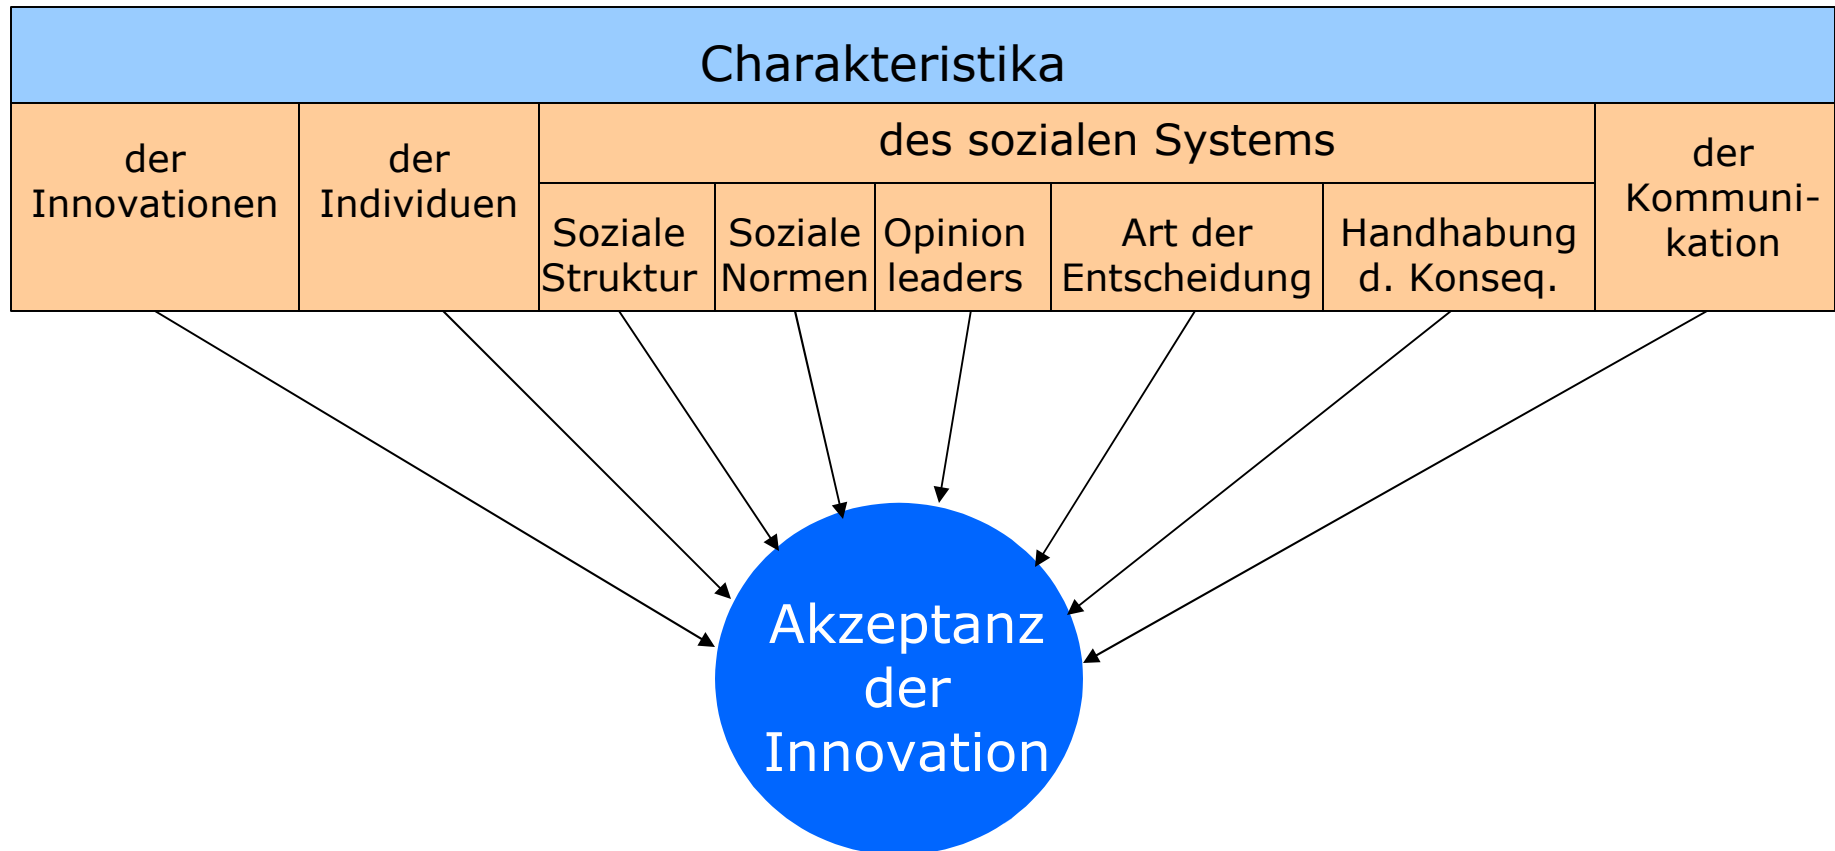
Charakteristika

der Innovationen

der Individuen

des sozialen Systems

Soziale Struktur

Soziale Normen

Opinion leaders

Art der Entscheidung

Handhabung d. Konseq.

der Kommunikation

Akzeptanz der Innovation